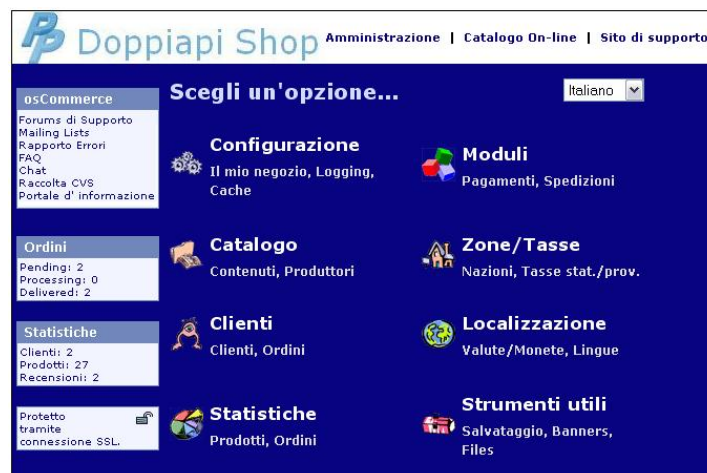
Doppiapi Shop Amministrazione | Catalogo On-line | Sito di supporto

osCommerce
Forums di Supporto
Mailing Lists
Rapporto Errori
FAQ
Chat
Raccolta CVS
Portale d' informazione

Ordini
Pending: 2
Processing: 0
Delivered: 2

Statistiche
Clienti: 2
Prodotti: 27
Recensioni: 2

Protetto tramite connessione SSL.

Scegli un'opzione...

Italiano

Configurazione
Il mio negozio, Logging, Cache

Moduli
Pagamenti, Spedizioni

Catalogo
Contenuti, Produttori

Zone/Tasse
Nazioni, Tasse stat./prov.

Clienti
Clienti, Ordini

Localizzazione
Valute/Monete, Lingue

Statistiche
Prodotti, Ordini

Strumenti utili
Salvataggio, Banners, Files